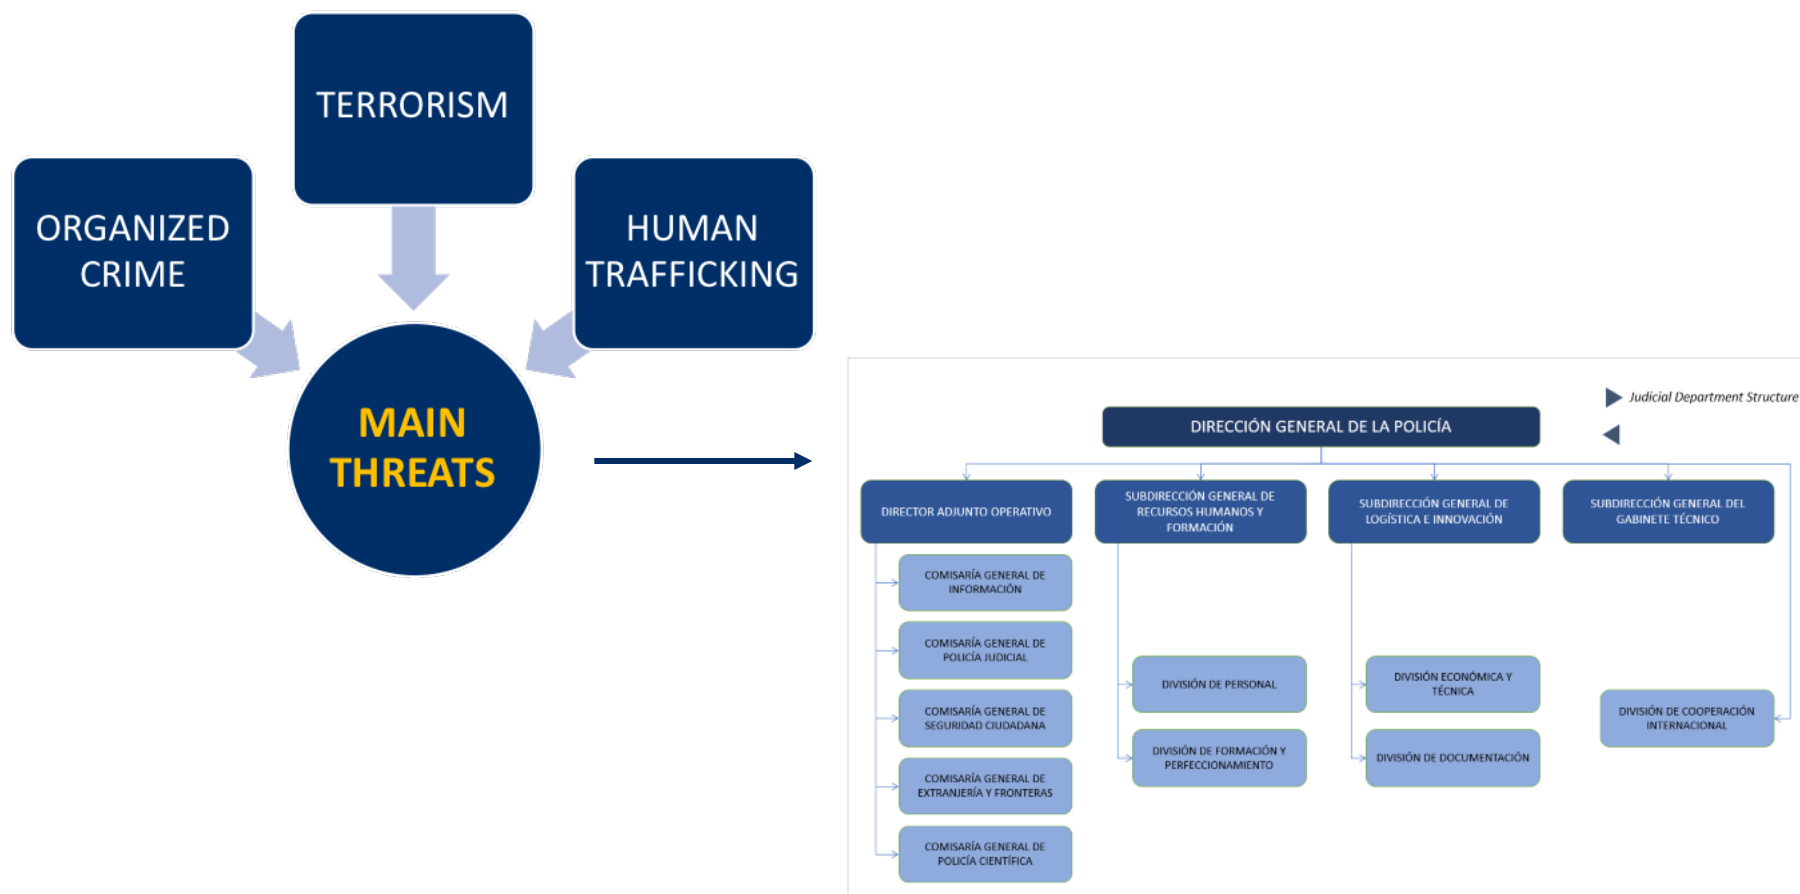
TERRORISM

ORGANIZED CRIME

HUMAN TRAFFICKING

MAIN THREATS

Judicial Department Structure

DIRECCIÓN GENERAL DE LA POLICÍA

DIRECTOR ADJUNTO OPERATIVO

SUBDIRECCIÓN GENERAL DE RECURSOS HUMANOS Y FORMACIÓN

SUBDIRECCIÓN GENERAL DE LOGÍSTICA E INNOVACIÓN

SUBDIRECCIÓN GENERAL DEL GABINETE TÉCNICO

COMISARÍA GENERAL DE INFORMACIÓN

COMISARÍA GENERAL DE POLICÍA JUDICIAL

COMISARÍA GENERAL DE SEGURIDAD CIUDADANA

COMISARÍA GENERAL DE EXTRANJERÍA Y FRONTERAS

COMISARÍA GENERAL DE POLICÍA CIENTÍFICA

DIVISIÓN DE PERSONAL

DIVISIÓN DE FORMACIÓN Y PERFECCIONAMIENTO

DIVISIÓN ECONÓMICA Y TÉCNICA

DIVISIÓN DE DOCUMENTACIÓN

DIVISIÓN DE COOPERACIÓN INTERNACIONAL